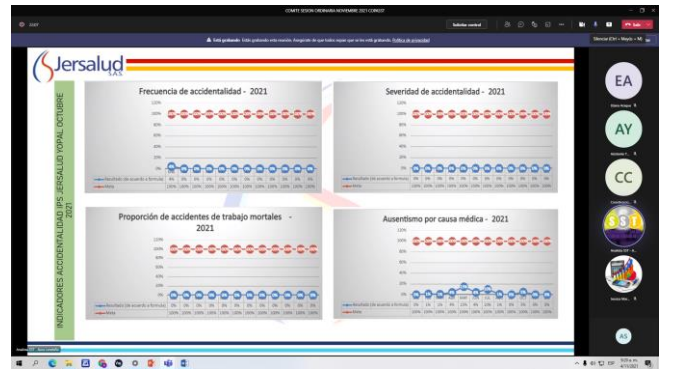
COMITE SESION ORDINARIA NOVIEMBRE 2021 COPASST

Solicitar control

Salir

Está grabando: Está grabando esta reunión. Asegúrate de que todos sepan que se está grabando. Política de privacidad

Jersalud S.A.S.

INDICADORES ACCIDENTALIDAD IPS JERSALUD YOPAL OCTUBRE 2021

Frecuencia de accidentalidad - 2021

Severidad de accidentalidad - 2021

Proporción de accidentes de trabajo mortales - 2021

Ausentismo por causa médica - 2021

120%
100%
80%
60%
40%
20%
0%

Resultado (de acuerdo a formula)
Meta

0% 0% 0% 0% 0% 0% 0% 0% 0% 0% 0% 0%
100% 100% 100% 100% 100% 100% 100% 100% 100% 100% 100% 100%

EA
AY
CC
AS